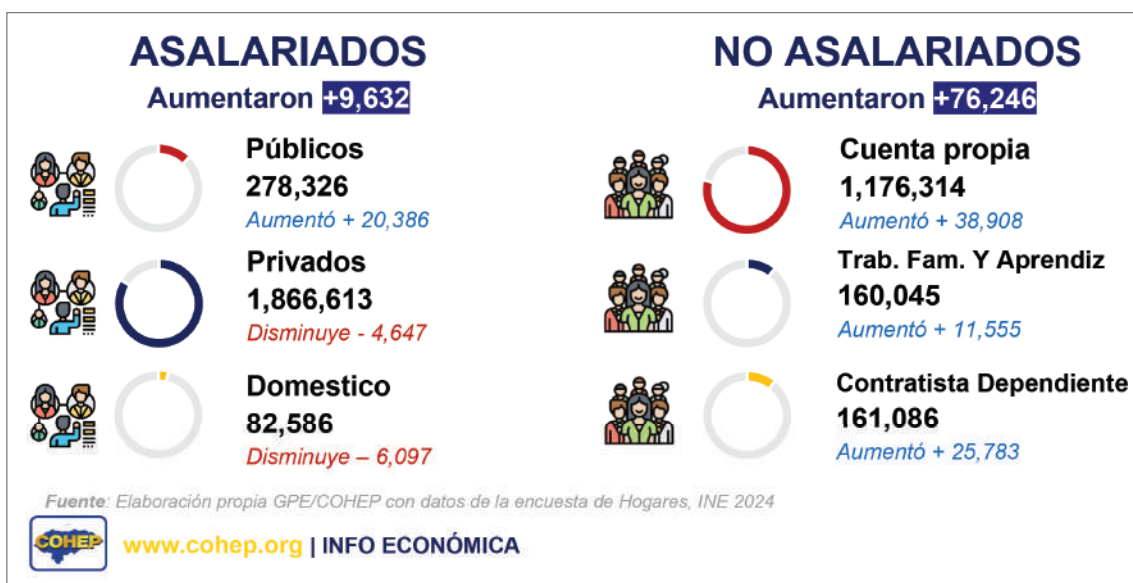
ASALARIADOS
Aumentaron +9,632

Públicos
278,326
Aumentó + 20,386

Privados
1,866,613
Disminuye - 4,647

Domestico
82,586
Disminuye – 6,097

NO ASALARIADOS
Aumentaron +76,246

Cuenta propia
1,176,314
Aumentó + 38,908

Trab. Fam. Y Aprendiz
160,045
Aumentó + 11,555

Contratista Dependiente
161,086
Aumentó + 25,783

Fuente: Elaboración propia GPE/COHEP con datos de la encuesta de Hogares, INE 2024

COHEP
www.cohep.org | INFO ECONÓMICA